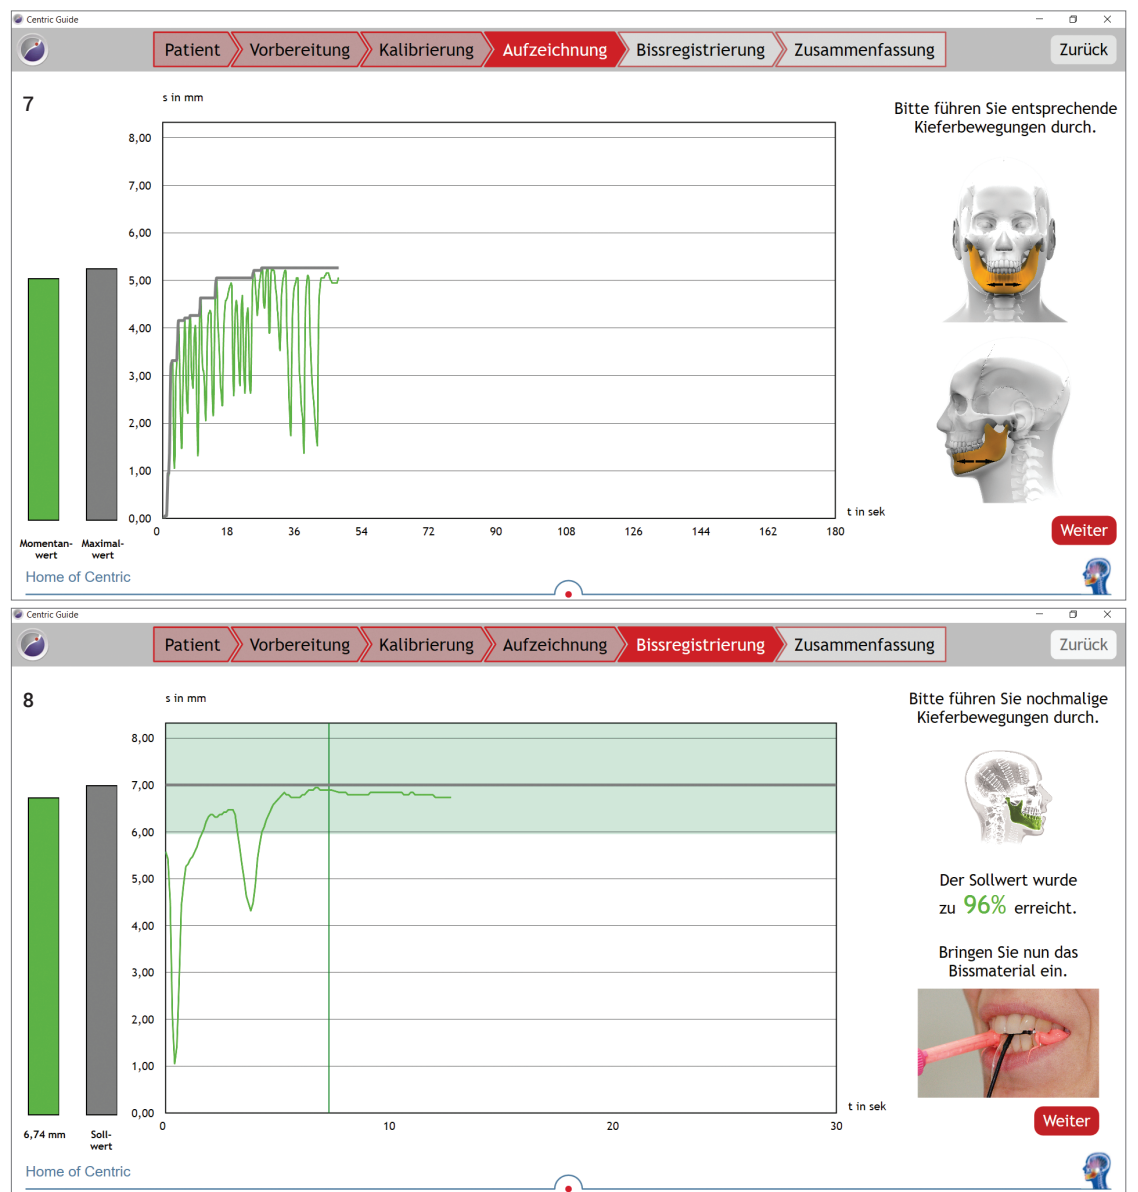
Centric Guide

Patient Vorbereitung Kalibrierung Aufzeichnung Bissregistrierung Zusammenfassung Zurück

7

s in mm

8,00
7,00
6,00
5,00
4,00
3,00
2,00
1,00
0,00

0 18 36 54 72 90 108 126 144 162 180 t in sek

Momentanwert Maximalwert

Bitte führen Sie entsprechende Kieferbewegungen durch.

Weiter

Home of Centric

Centric Guide

Patient Vorbereitung Kalibrierung Aufzeichnung Bissregistrierung Zusammenfassung Zurück

8

s in mm

8,00
7,00
6,00
5,00
4,00
3,00
2,00
1,00
0,00

0 10 20 30 t in sek

6,74 mm Sollwert

Bitte führen Sie nochmalige Kieferbewegungen durch.

Der Sollwert wurde zu 96% erreicht.

Bringen Sie nun das Bissmaterial ein.

Weiter

Home of Centric